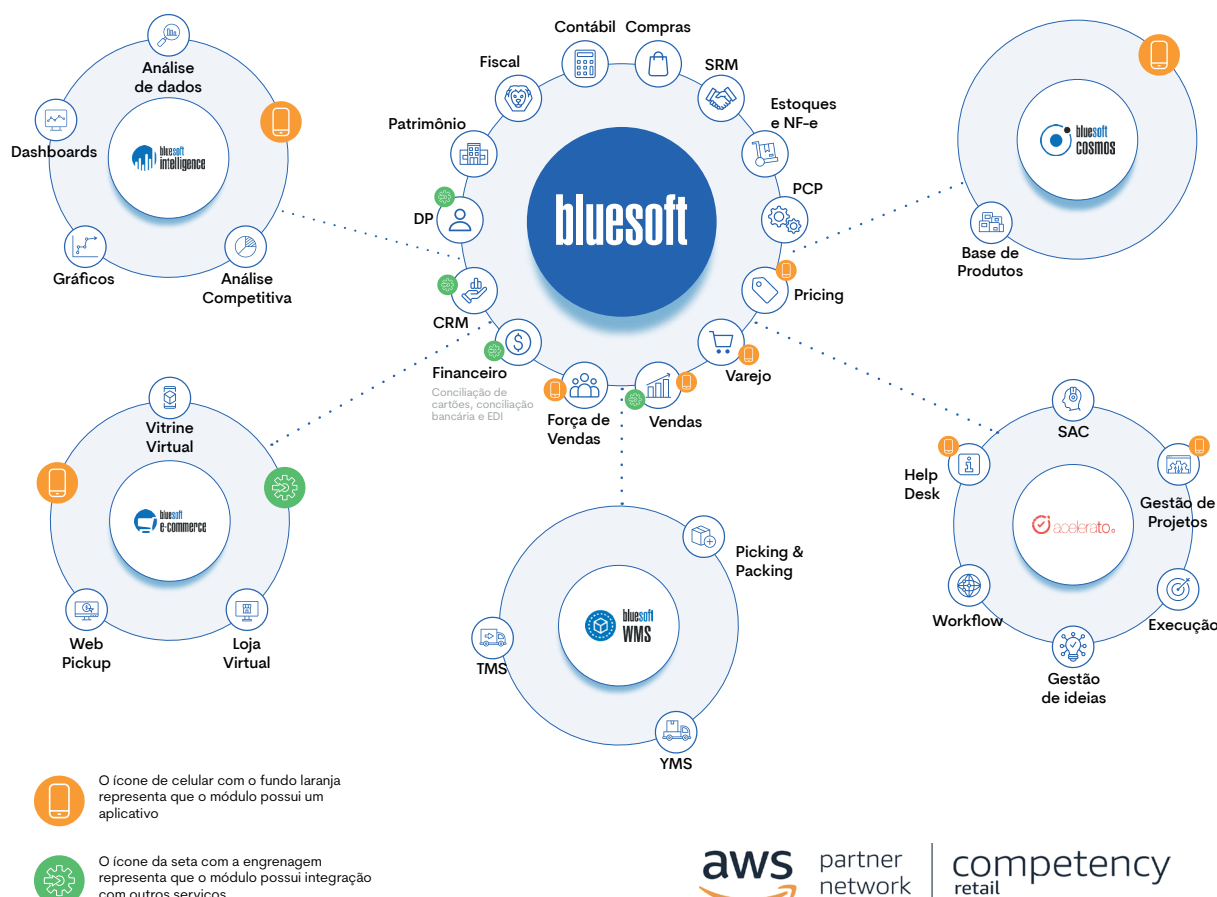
Análise de dados
Dashboards
bluesoft intelligence
Gráficos
Análise Competitiva

Contábil
Compras
Fiscal
SRM
Estoques e NF-e
Patrimônio
PCP
DP
bluesoft
Pricing
CRM
Varejo
Financeiro
Conciliação de cartões, conciliação bancária e EDI
Força de Vendas
Vendas

bluesoft COSMOS
Base de Produtos

Vitrine Virtual
bluesoft e-commerce
Web Pickup
Loja Virtual

Picking & Packing
bluesoft WMS
TMS
YMS

SAC
Help Desk
Gestão de Projetos
acelerato.
Workflow
Execução
Gestão de ideias

O ícone de celular com o fundo laranja representa que o módulo possui um aplicativo

O ícone da seta com a engrenagem representa que o módulo possui integração com outros serviços

aws partner network | competency retail